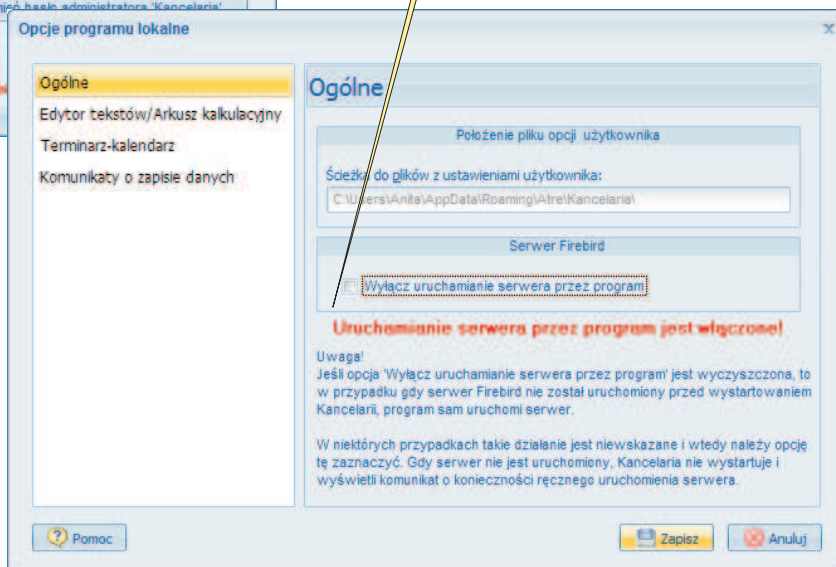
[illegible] hasło administratora 'Kancelaria'

Opcje programu lokalne

Ogólne
Edytor tekstów/Arkusz kalkulacyjny
Terminarz-kalendarz
Komunikaty o zapisie danych

Ogólne

Położenie pliku opcji użytkownika

Ścieżka do plików z ustawieniami użytkownika:
C:\Users\Anita\AppData\Roaming\Atre\Kancelaria\

Serwer Firebird

Wyłącz uruchamianie serwera przez program

Uruchamianie serwera przez program jest włączone!

Uwaga!
Jeśli opcja 'Wyłącz uruchamianie serwera przez program' jest wyczyszczona, to w przypadku gdy serwer Firebird nie został uruchomiony przed wystartowaniem Kancelarii, program sam uruchomi serwer.

W niektórych przypadkach takie działanie jest niewskazane i wtedy należy opcję tę zaznaczyć. Gdy serwer nie jest uruchomiony, Kancelaria nie wystartuje i wyświetli komunikat o konieczności ręcznego uruchomienia serwera.

Pomoc

Zapisz

Anuluj